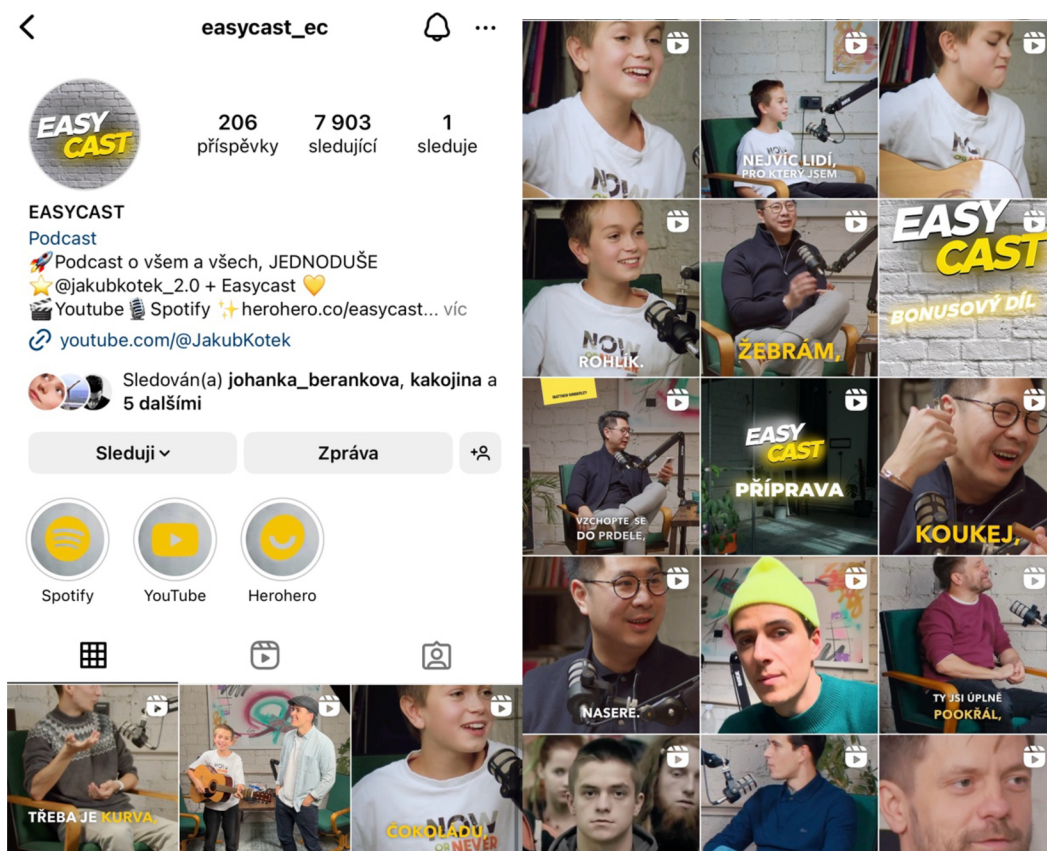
easycast_ec

EASY CAST

206 příspěvky
7 903 sledující
1 sleduje

EASYCAST
Podcast
🚀Podcast o všem a všech, JEDNODUŠE
⭐@jakubkotek_2.0 + Easycast 💛
🎬Youtube 🎙Spotify ✨herohero.co/easycast... víc
youtube.com/@JakubKotek

Sledován(a) johanka_berankova, kakojina a 5 dalšími

Sleduji
Zpráva

Spotify
YouTube
Herohero

TŘEBA JE KURVA.
ČOKOLÁDU,

NEJVÍC LIDÍ, PRO KTERÝ JSEM
ROHLÍK.
ŽEBRÁM,
EASY CAST
BONUSOVÝ DÍL
VZCHOPTE SE DO PRDELE,
EASY CAST
PŘÍPRAVA
KOUKEJ,
NASERE.
TY JSI ÚPLNĚ POOKŘÁL,